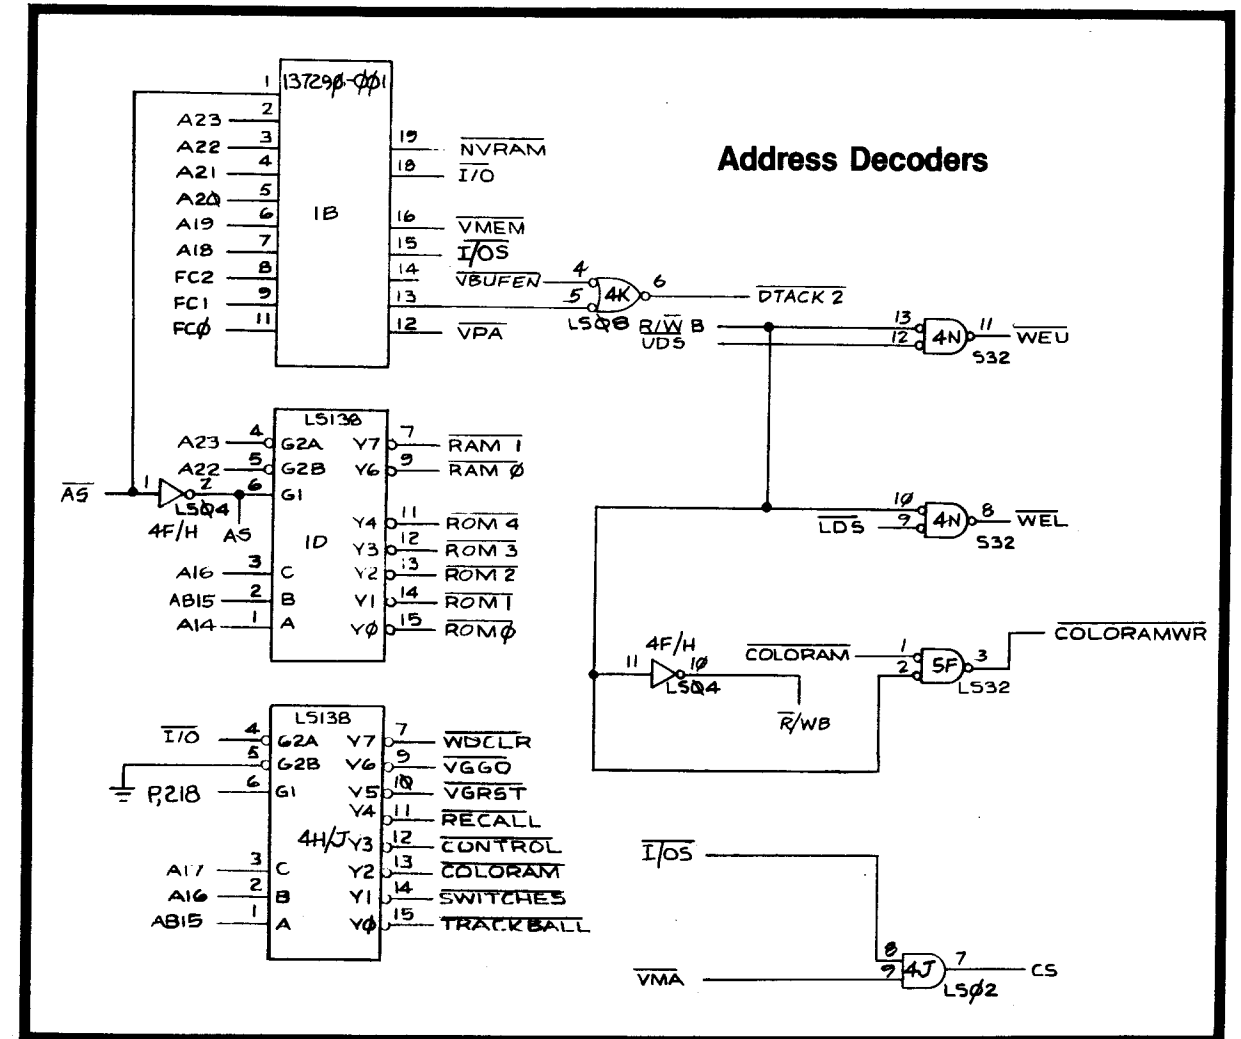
Address Decoders

1 137290-001
2 A23
3 A22
4 A21
5 A20
6 A19
7 A18
8 FC2
9 FC1
11 FC0
1B
19 $\overline{NVRAM}$
18 $\overline{I/O}$
16 $\overline{VMEM}$
15 $\overline{I/OS}$
14 $\overline{VBUFEN}$
13
12 $\overline{VPA}$

4 5 4K 6 $\overline{DTACK\ 2}$
LS08
$R/\overline{W}$ B
UDS
13 12 4N 11 $\overline{WEU}$
S32

LS138
A23 4 G2A Y7 7 $\overline{RAM\ 1}$
A22 5 G2B Y6 9 $\overline{RAM\ 0}$
$\overline{AS}$ 1 2 LS04 4F/H AS 6 G1
1D
Y4 11 $\overline{ROM\ 4}$
Y3 12 $\overline{ROM\ 3}$
A16 3 C Y2 13 $\overline{ROM\ 2}$
AB15 2 B Y1 14 $\overline{ROM\ 1}$
A14 1 A Y0 15 $\overline{ROM\ 0}$

10 9 $\overline{LDS}$ 4N 8 $\overline{WEL}$
S32

4F/H
11 LS04 10
$\overline{R}/WB$
$\overline{COLORAM}$ 1 2 5F 3 $\overline{COLORAMWR}$
LS32

LS138
$\overline{I/O}$ 4 G2A Y7 7 $\overline{WDCLR}$
5 G2B Y6 9 $\overline{VGGO}$
P,218 6 G1 Y5 10 $\overline{VGRST}$
Y4 11 $\overline{RECALL}$
4H/J Y3 12 $\overline{CONTROL}$
A17 3 C Y2 13 $\overline{COLORAM}$
A16 2 B Y1 14 $\overline{SWITCHES}$
AB15 1 A Y0 15 $\overline{TRACKBALL}$

$\overline{I/OS}$
$\overline{VMA}$
8 9 4J 7 CS
LS02